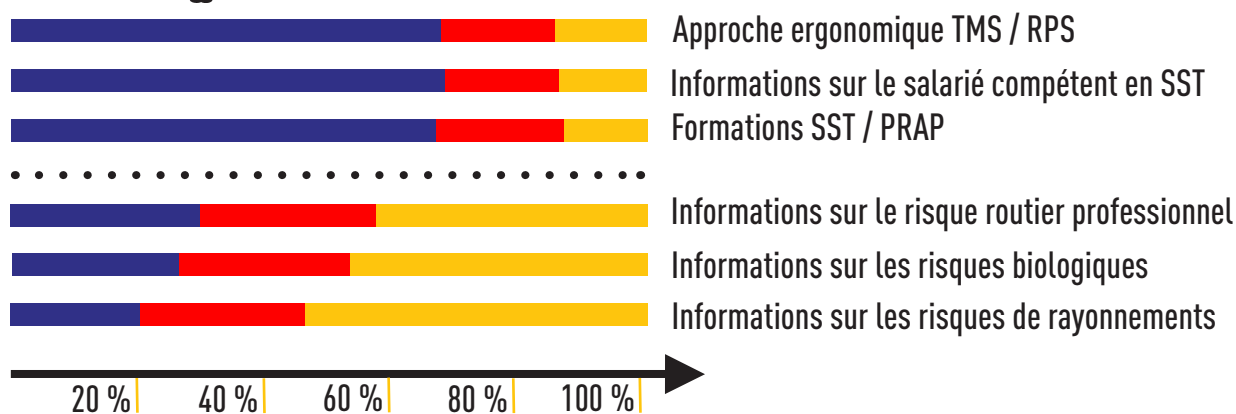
Approche ergonomique TMS / RPS
Informations sur le salarié compétent en SST
Formations SST / PRAP

Informations sur le risque routier professionnel
Informations sur les risques biologiques
Informations sur les risques de rayonnements

20 % 40 % 60 % 80 % 100 %